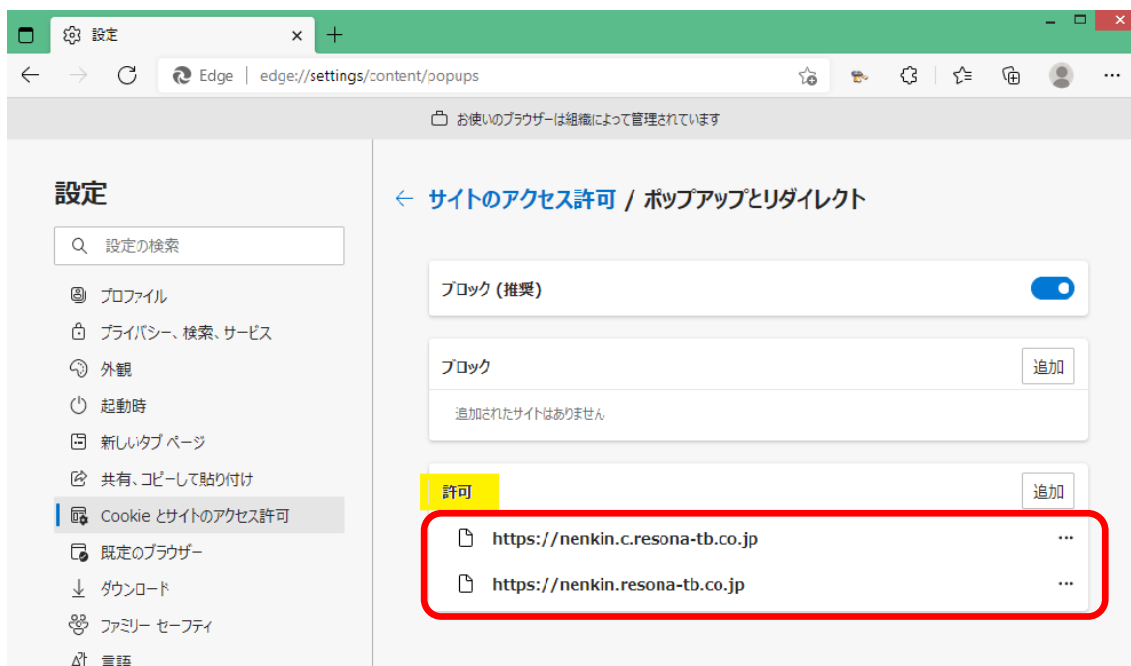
設定 ×

Edge | edge://settings/content/popups

お使いのブラウザーは組織によって管理されています

設定

設定の検索

プロファイル
プライバシー、検索、サービス
外観
起動時
新しいタブ ページ
共有、コピーして貼り付け
Cookie とサイトのアクセス許可
既定のブラウザー
ダウンロード
ファミリー セーフティ
言語

← サイトのアクセス許可 / ポップアップとリダイレクト

ブロック (推奨)

ブロック
追加
追加されたサイトはありません

許可
追加
https://nenkin.c.resona-tb.co.jp ···
https://nenkin.resona-tb.co.jp ···